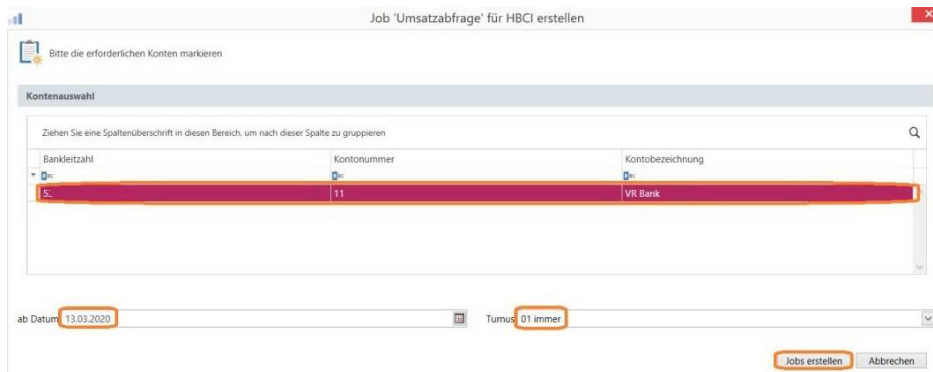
Job 'Umsatzabfrage' für HBCI erstellen

Bitte die erforderlichen Konten markieren

Kontenauswahl

Ziehen Sie eine Spaltenüberschrift in diesen Bereich, um nach dieser Spalte zu gruppieren

| Bankleitzahl | Kontonummer | Kontobezeichnung |
|---|---|---|
| 5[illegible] | 11 | VR Bank |

ab Datum 13.03.2020

Turnus 01 immer

Jobs erstellen Abbrechen